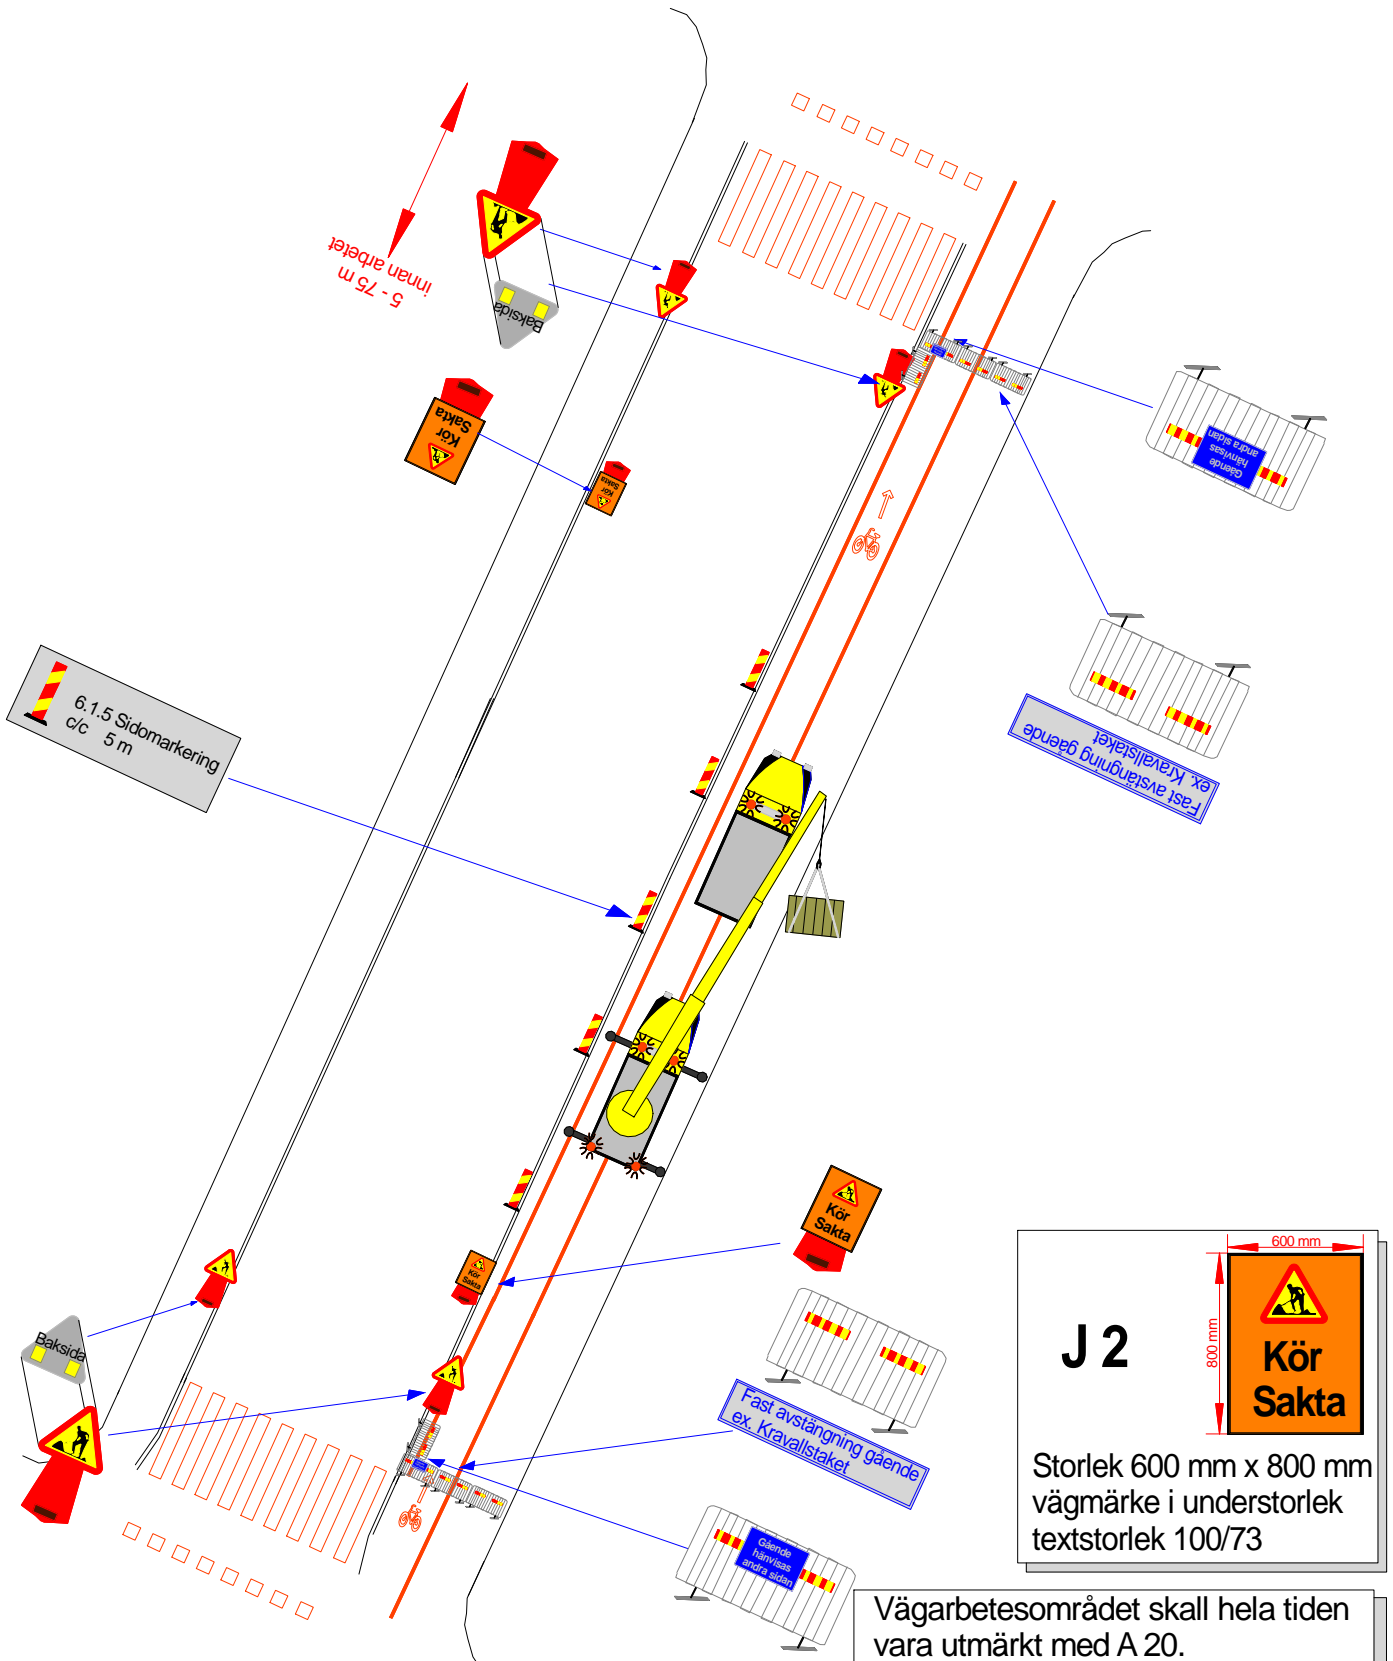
5 - 75 m
innan arbetet

Baksida

Kör
Sakta

Gående
hänvisas
andra sidan

Fast avstängning gående
ex. Kravallstaket

6.1.5 Sidomarkering
c/c 5 m

Kör
Sakta

Baksida

Fast avstängning gående
ex. Kravallstaket

Gående
hänvisas
andra sidan

J 2

600 mm

800 mm

Kör
Sakta

Storlek 600 mm x 800 mm
vägmärke i understorlek
textstorlek 100/73

Vägarbetesområdet skall hela tiden
vara utmärkt med A 20.